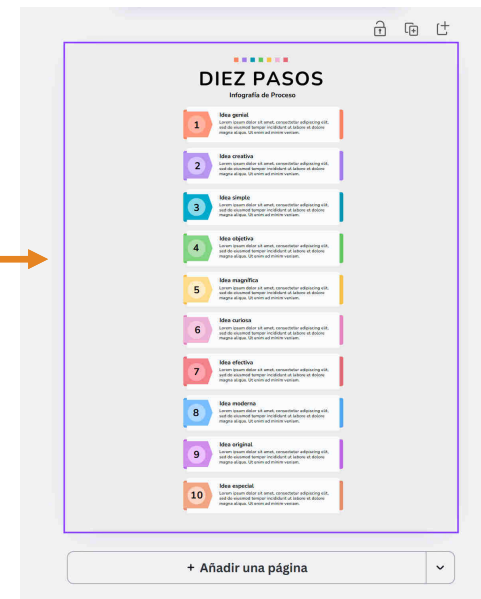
DIEZ PASOS
Infografía de Proceso

1
Idea genial
Lorem ipsum dolor sit amet, consectetur adipiscing elit, sed do eiusmod tempor incididunt ut labore et dolore magna aliqua. Ut enim ad minim veniam.

2
Idea creativa
Lorem ipsum dolor sit amet, consectetur adipiscing elit, sed do eiusmod tempor incididunt ut labore et dolore magna aliqua. Ut enim ad minim veniam.

3
Idea simple
Lorem ipsum dolor sit amet, consectetur adipiscing elit, sed do eiusmod tempor incididunt ut labore et dolore magna aliqua. Ut enim ad minim veniam.

4
Idea objetiva
Lorem ipsum dolor sit amet, consectetur adipiscing elit, sed do eiusmod tempor incididunt ut labore et dolore magna aliqua. Ut enim ad minim veniam.

5
Idea magnífica
Lorem ipsum dolor sit amet, consectetur adipiscing elit, sed do eiusmod tempor incididunt ut labore et dolore magna aliqua. Ut enim ad minim veniam.

6
Idea curiosa
Lorem ipsum dolor sit amet, consectetur adipiscing elit, sed do eiusmod tempor incididunt ut labore et dolore magna aliqua. Ut enim ad minim veniam.

7
Idea efectiva
Lorem ipsum dolor sit amet, consectetur adipiscing elit, sed do eiusmod tempor incididunt ut labore et dolore magna aliqua. Ut enim ad minim veniam.

8
Idea moderna
Lorem ipsum dolor sit amet, consectetur adipiscing elit, sed do eiusmod tempor incididunt ut labore et dolore magna aliqua. Ut enim ad minim veniam.

9
Idea original
Lorem ipsum dolor sit amet, consectetur adipiscing elit, sed do eiusmod tempor incididunt ut labore et dolore magna aliqua. Ut enim ad minim veniam.

10
Idea especial
Lorem ipsum dolor sit amet, consectetur adipiscing elit, sed do eiusmod tempor incididunt ut labore et dolore magna aliqua. Ut enim ad minim veniam.

+ Añadir una página